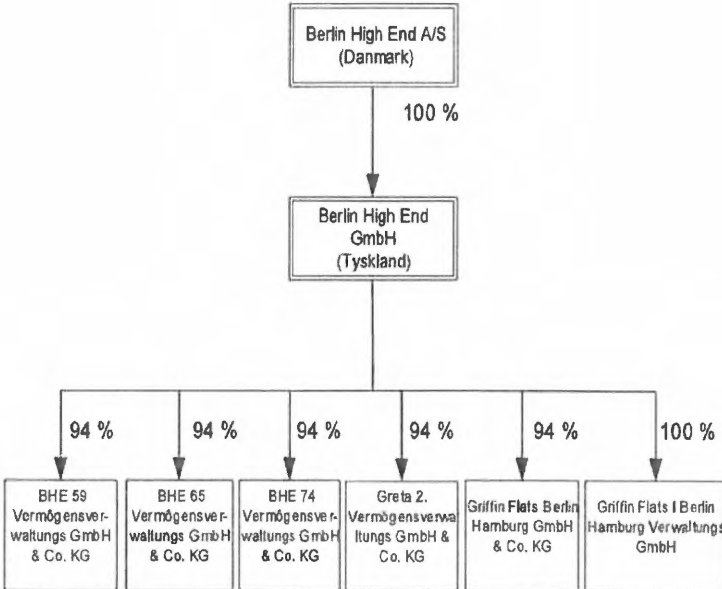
Berlin High End A/S
(Danmark)

100 %

Berlin High End
GmbH
(Tyskland)

94 %

94 %

94 %

94 %

94 %

100 %

BHE 59
Vermögensverwaltungs GmbH
& Co. KG

BHE 65
Vermögensverwaltungs GmbH
& Co. KG

BHE 74
Vermögensverwaltungs GmbH
& Co. KG

Greta 2.
Vermögensverwaltungs GmbH &
Co. KG

Griffin Flats Berlin
Hamburg GmbH
& Co. KG

Griffin Flats I Berlin
Hamburg Verwaltungs
GmbH